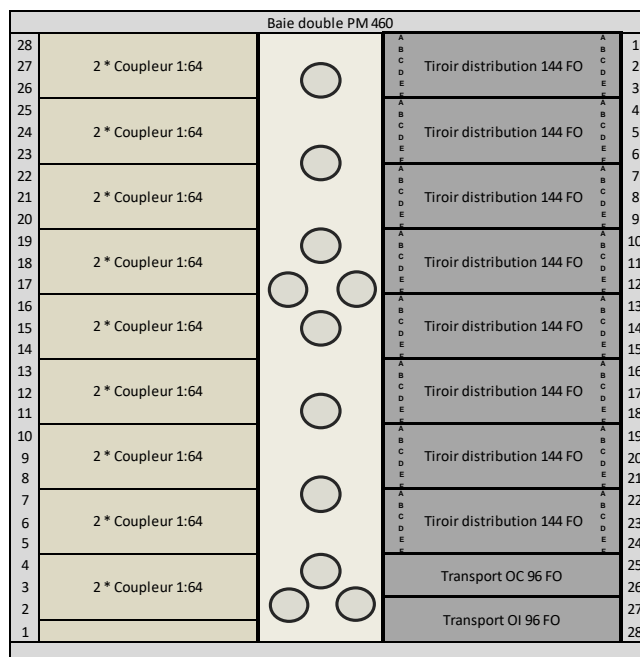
Baie double PM 460

| | | | |
|---|---|---|---|
| 28 | | A B C D E F Tiroir distribution 144 FO A B C D E F | 1 |
| 27 | 2 * Coupleur 1:64 | | 2 |
| 26 | | | 3 |
| 25 | | A B C D E F Tiroir distribution 144 FO A B C D E F | 4 |
| 24 | 2 * Coupleur 1:64 | | 5 |
| 23 | | | 6 |
| 22 | | A B C D E F Tiroir distribution 144 FO A B C D E F | 7 |
| 21 | 2 * Coupleur 1:64 | | 8 |
| 20 | | | 9 |
| 19 | | A B C D E F Tiroir distribution 144 FO A B C D E F | 10 |
| 18 | 2 * Coupleur 1:64 | | 11 |
| 17 | | | 12 |
| 16 | | A B C D E F Tiroir distribution 144 FO A B C D E F | 13 |
| 15 | 2 * Coupleur 1:64 | | 14 |
| 14 | | | 15 |
| 13 | | A B C D E F Tiroir distribution 144 FO A B C D E F | 16 |
| 12 | 2 * Coupleur 1:64 | | 17 |
| 11 | | | 18 |
| 10 | | A B C D E F Tiroir distribution 144 FO A B C D E F | 19 |
| 9 | 2 * Coupleur 1:64 | | 20 |
| 8 | | | 21 |
| 7 | | A B C D E F Tiroir distribution 144 FO A B C D E F | 22 |
| 6 | 2 * Coupleur 1:64 | | 23 |
| 5 | | | 24 |
| 4 | | Transport OC 96 FO | 25 |
| 3 | 2 * Coupleur 1:64 | | 26 |
| 2 | | Transport OI 96 FO | 27 |
| 1 | | | 28 |